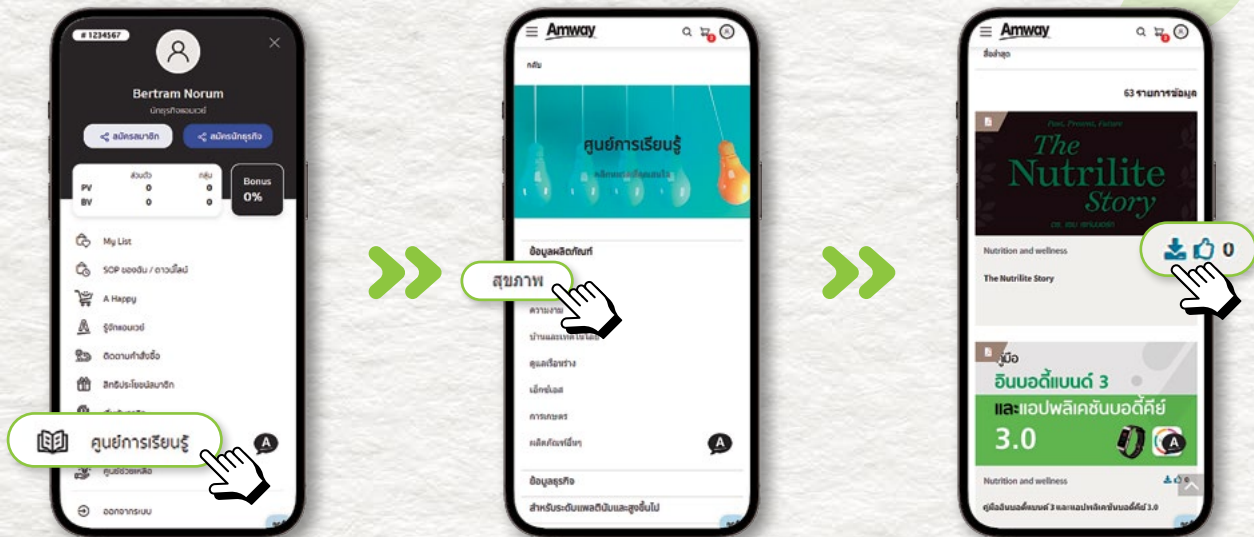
# 1234567

Bertram Norum

นักธุรกิจแอมเวย์

สมัครสมาชิก

สมัครนักธุรกิจ

| | ส่วนตัว | กลุ่ม |
|---|---|---|
| PV | 0 | 0 |
| BV | 0 | 0 |

Bonus 0%

My List

SOP ของฉัน / ดาวน์ไลน์

A Happy

รู้จักแอมเวย์

ติดตามคำสั่งซื้อ

สิทธิประโยชน์สมาชิก

ศูนย์การเรียนรู้

ศูนย์ช่วยเหลือ

ออกจากระบบ

Amway

กลับ

ศูนย์การเรียนรู้

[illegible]

ข้อมูลผลิตภัณฑ์

สุขภาพ

ความงาม

บ้านและเทคโนโลยี

ดูแลเรือนร่าง

เอ็กซ์เอส

การเกษตร

ผลิตภัณฑ์อื่นๆ

ข้อมูลธุรกิจ

สำหรับระดับแพลตินัมและสูงขึ้นไป

Amway

ล่าสุด

63 รายการข้อมูล

Past, Present, Future

The Nutrilite Story

Nutrition and wellness

0

The Nutrilite Story

คู่มือ

อินบอดี้แบนด์ 3

และแอปพลิเคชันบอดี้คีย์

3.0

Nutrition and wellness

คู่มืออินบอดี้แบนด์ 3 และแอปพลิเคชันบอดี้คีย์ 3.0